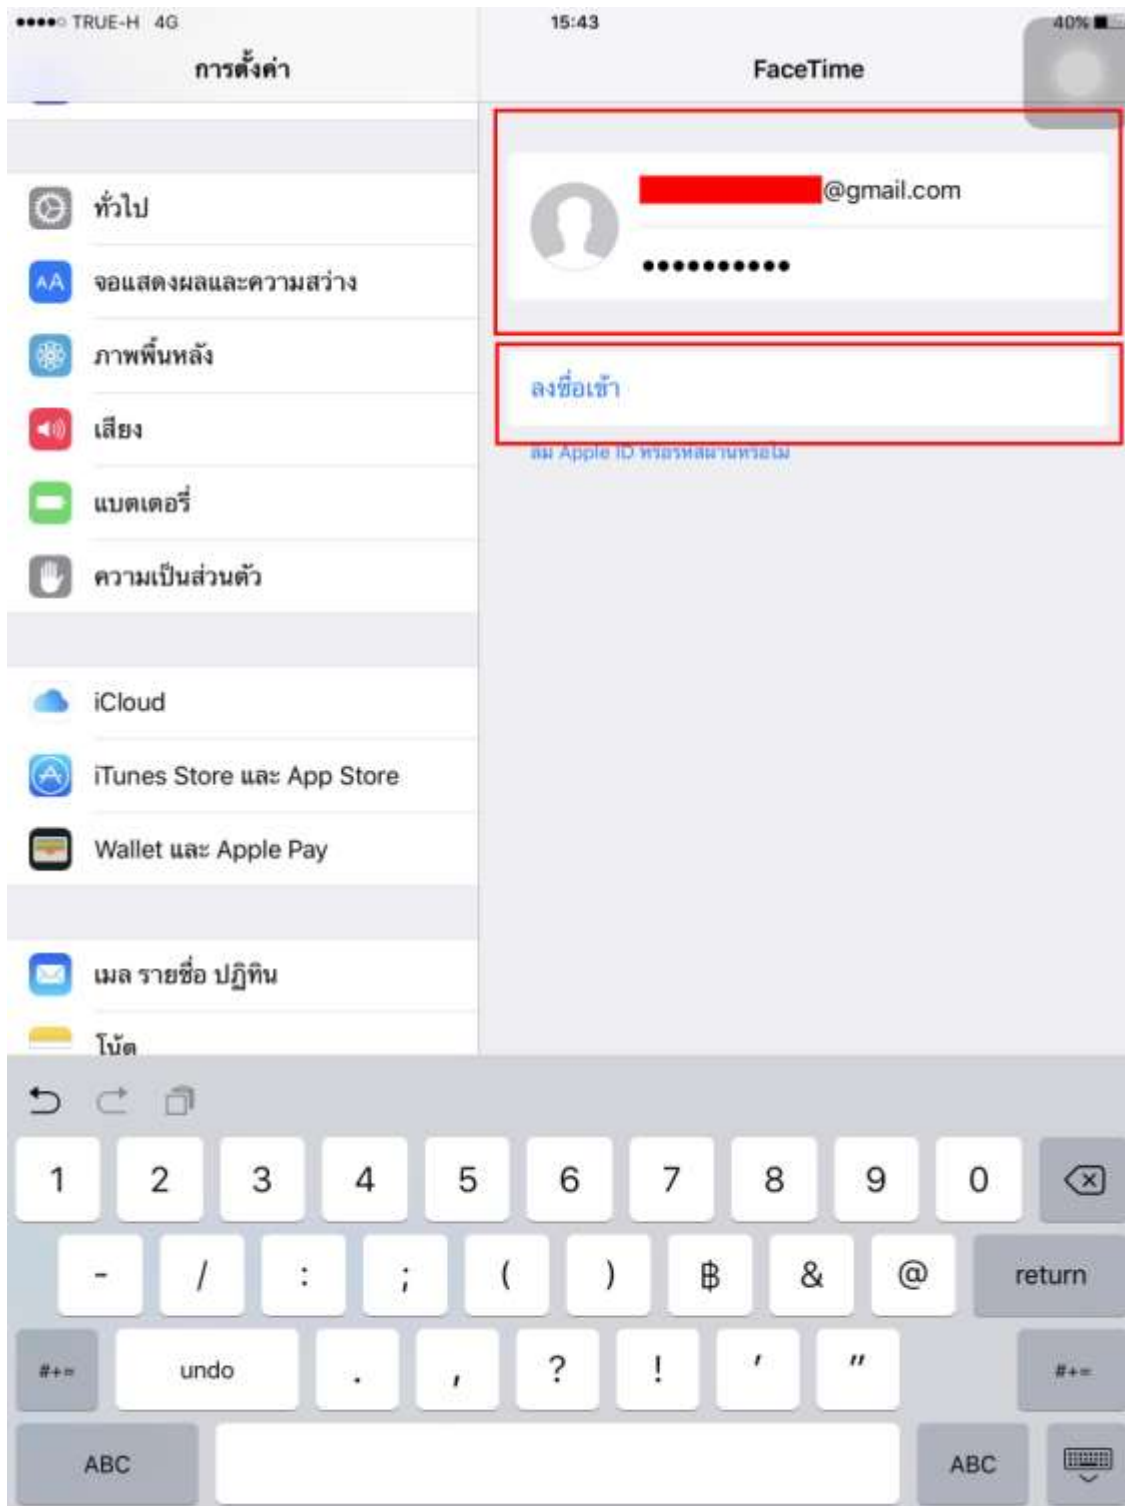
●●●●○ TRUE-H 4G
15:43
40%

การตั้งค่า

ทั่วไป
จอแสดงผลและความสว่าง
ภาพพื้นหลัง
เสียง
แบตเตอรี่
ความเป็นส่วนตัว

iCloud
iTunes Store และ App Store
Wallet และ Apple Pay

เมล รายชื่อ ปฏิทิน
โน้ต

FaceTime

@gmail.com
●●●●●●●●●●●

ลงชื่อเข้า
ลืม Apple ID หรือรหัสผ่านหรือไม่

1 2 3 4 5 6 7 8 9 0
- / : ; ( ) ฿ & @ return
#+= undo . , ? ! ' " #+=
ABC ABC